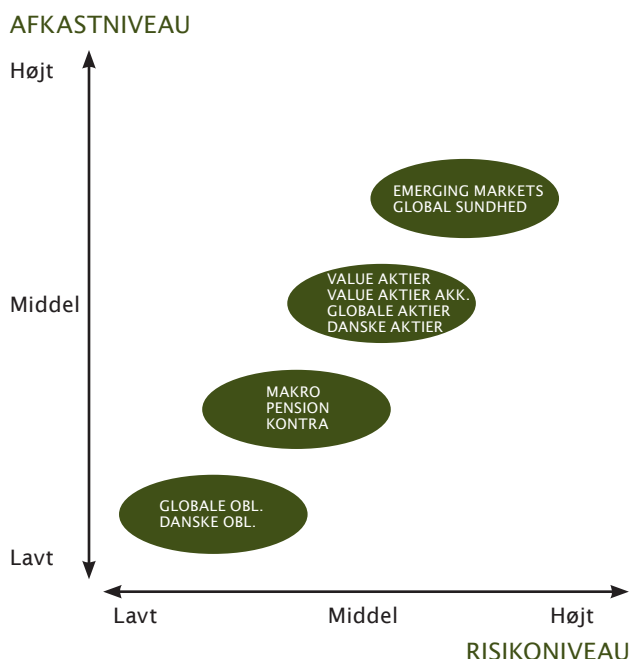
AFKASTNIVEAU

Højt

Middel

Lavt

EMERGING MARKETS
GLOBAL SUNDHED

VALUE AKTIER
VALUE AKTIER AKK.
GLOBALE AKTIER
DANSKE AKTIER

MAKRO
PENSION
KONTRA

GLOBALE OBL.
DANSKE OBL.

Lavt
Middel
Højt

RISIKONIVEAU